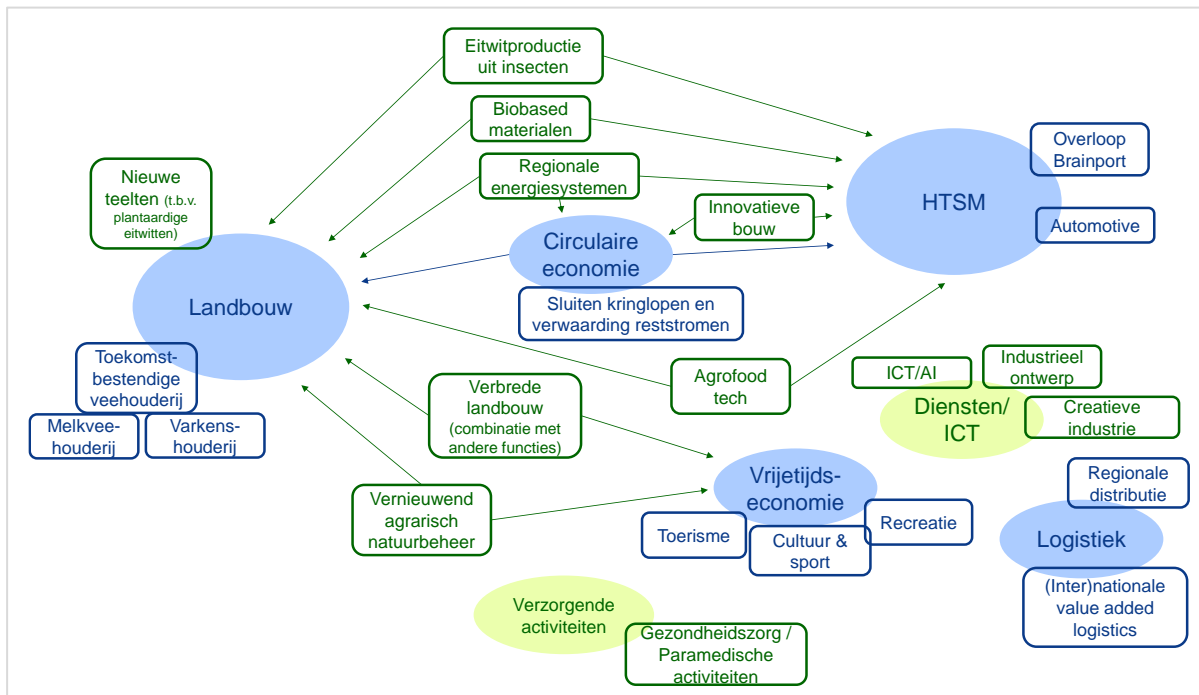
Eitwitproductie uit insecten

Biobased materialen

Nieuwe teelten (t.b.v. plantaardige eitwitten)

Regionale energiesystemen

Overloop Brainport

HTSM

Innovatieve bouw

Automotive

Circulaire economie

Landbouw

Sluiten kringlopen en verwaarding reststromen

Toekomst-bestendige veehouderij

Melkvee-houderij

Varkens-houderij

Agrofood tech

ICT/AI

Industrieel ontwerp

Verbrede landbouw (combinatie met andere functies)

Diensten/ ICT

Creatieve industrie

Regionale distributie

Vrijetijds-economie

Vernieuwend agrarisch natuurbeheer

Recreatie

Toerisme

Cultuur & sport

Logistiek

(Inter)nationale value added logistics

Verzorgende activiteiten

Gezondheidszorg / Paramedische activiteiten